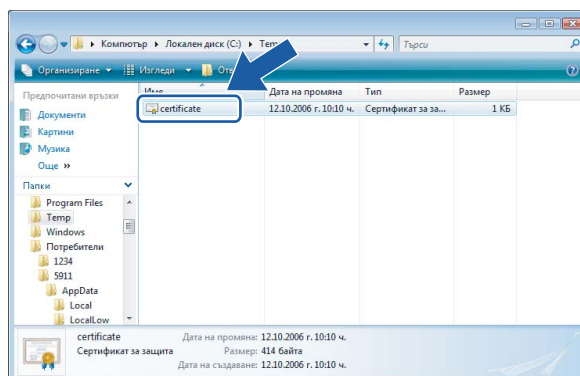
Компютър ▸ Локален диск (C:) ▸ Temp

Търси

Организиране ▾ Изгледи ▾ От

Предпочитани връзки

Документи

Картини

Музика

Още »

Папки

Program Files

Temp

Windows

Потребители

1234

5911

AppData

Local

LocalLow

| Име | Дата на промяна | Тип | Размер |
|---|---|---|---|
| certificate | 12.10.2006 г. 10:10 ч. | Сертификат за за... | 1 КБ |

certificate Дата на промяна: 12.10.2006 г. 10:10 ч.

Сертификат за защита Размер: 414 байта

Дата на създаване: 12.10.2006 г. 10:10 ч.